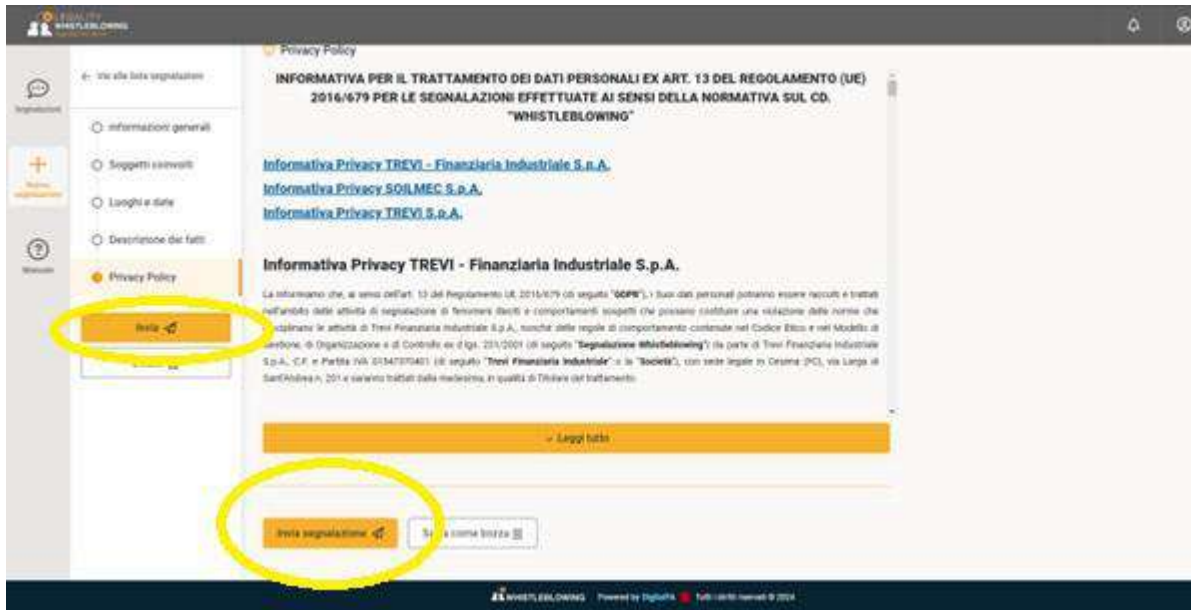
LEGALITY WHISTLEBLOWING

Segnalazioni

Nuova segnalazione

Manuale

← Vai alla lista segnalazioni

Informazioni generali

Soggetti coinvolti

Luoghi e date

Descrizione dei fatti

Privacy Policy

Invia

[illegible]

Privacy Policy

INFORMATIVA PER IL TRATTAMENTO DEI DATI PERSONALI EX ART. 13 DEL REGOLAMENTO (UE) 2016/679 PER LE SEGNALAZIONI EFFETTUATE AI SENSI DELLA NORMATIVA SUL CD. "WHISTLEBLOWING"

Informativa Privacy TREVI - Finanziaria Industriale S.p.A.

Informativa Privacy SOILMEC S.p.A.

Informativa Privacy TREVI S.p.A.

Informativa Privacy TREVI - Finanziaria Industriale S.p.A.

La informiamo che, ai sensi dell'art. 13 del Regolamento UE 2016/679 (di seguito "GDPR"), i Suoi dati personali potranno essere raccolti e trattati nell'ambito delle attività di segnalazione di fenomeni illeciti e comportamenti sospetti che possano costituire una violazione delle norme che disciplinano le attività di Trevi Finanziaria Industriale S.p.A., nonché delle regole di comportamento contenute nel Codice Etico e nel Modello di Gestione, di Organizzazione e di Controllo ex d.lgs. 231/2001 (di seguito "Segnalazione Whistleblowing") da parte di Trevi Finanziaria Industriale S.p.A., C.F. e Partita IVA 01547370401 (di seguito "Trevi Finanziaria Industriale" o la "Società"), con sede legale in Cesena (FC), via Larga di Sant'Andrea n. 201 e saranno trattati dalla medesima, in qualità di Titolare del trattamento.

Leggi tutto

Invia segnalazione

Sa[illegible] come bozza

WHISTLEBLOWING Powered by DigitalPA Tutti i diritti riservati © 2024